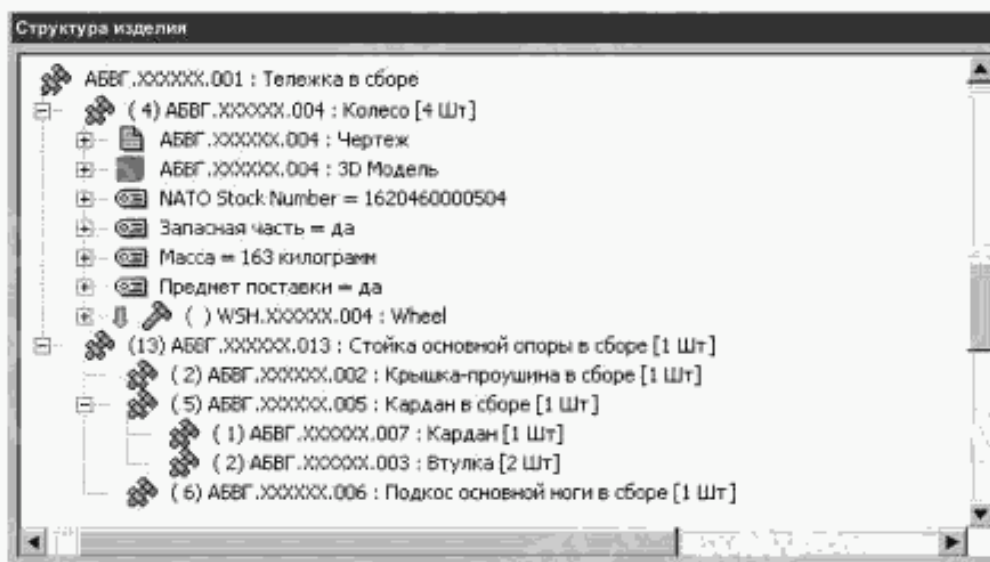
Структура изделия

АБВГ.XXXXXX.001 : Тележка в сборе
( 4) АБВГ.XXXXXX.004 : Колесо [4 Шт]
АБВГ.XXXXXX.004 : Чертеж
АБВГ.XXXXXX.004 : 3D Модель
NATO Stock Number = 1620460000504
Запасная часть = да
Масса = 163 килограмм
Предмет поставки = да
( ) WSH.XXXXXX.004 : Wheel
(13) АБВГ.XXXXXX.013 : Стойка основной опоры в сборе [1 Шт]
( 2) АБВГ.XXXXXX.002 : Крышка-проушина в сборе [1 Шт]
( 5) АБВГ.XXXXXX.005 : Кардан в сборе [1 Шт]
( 1) АБВГ.XXXXXX.007 : Кардан [1 Шт]
( 2) АБВГ.XXXXXX.003 : Втулка [2 Шт]
( 6) АБВГ.XXXXXX.006 : Подкос основной ноги в сборе [1 Шт]